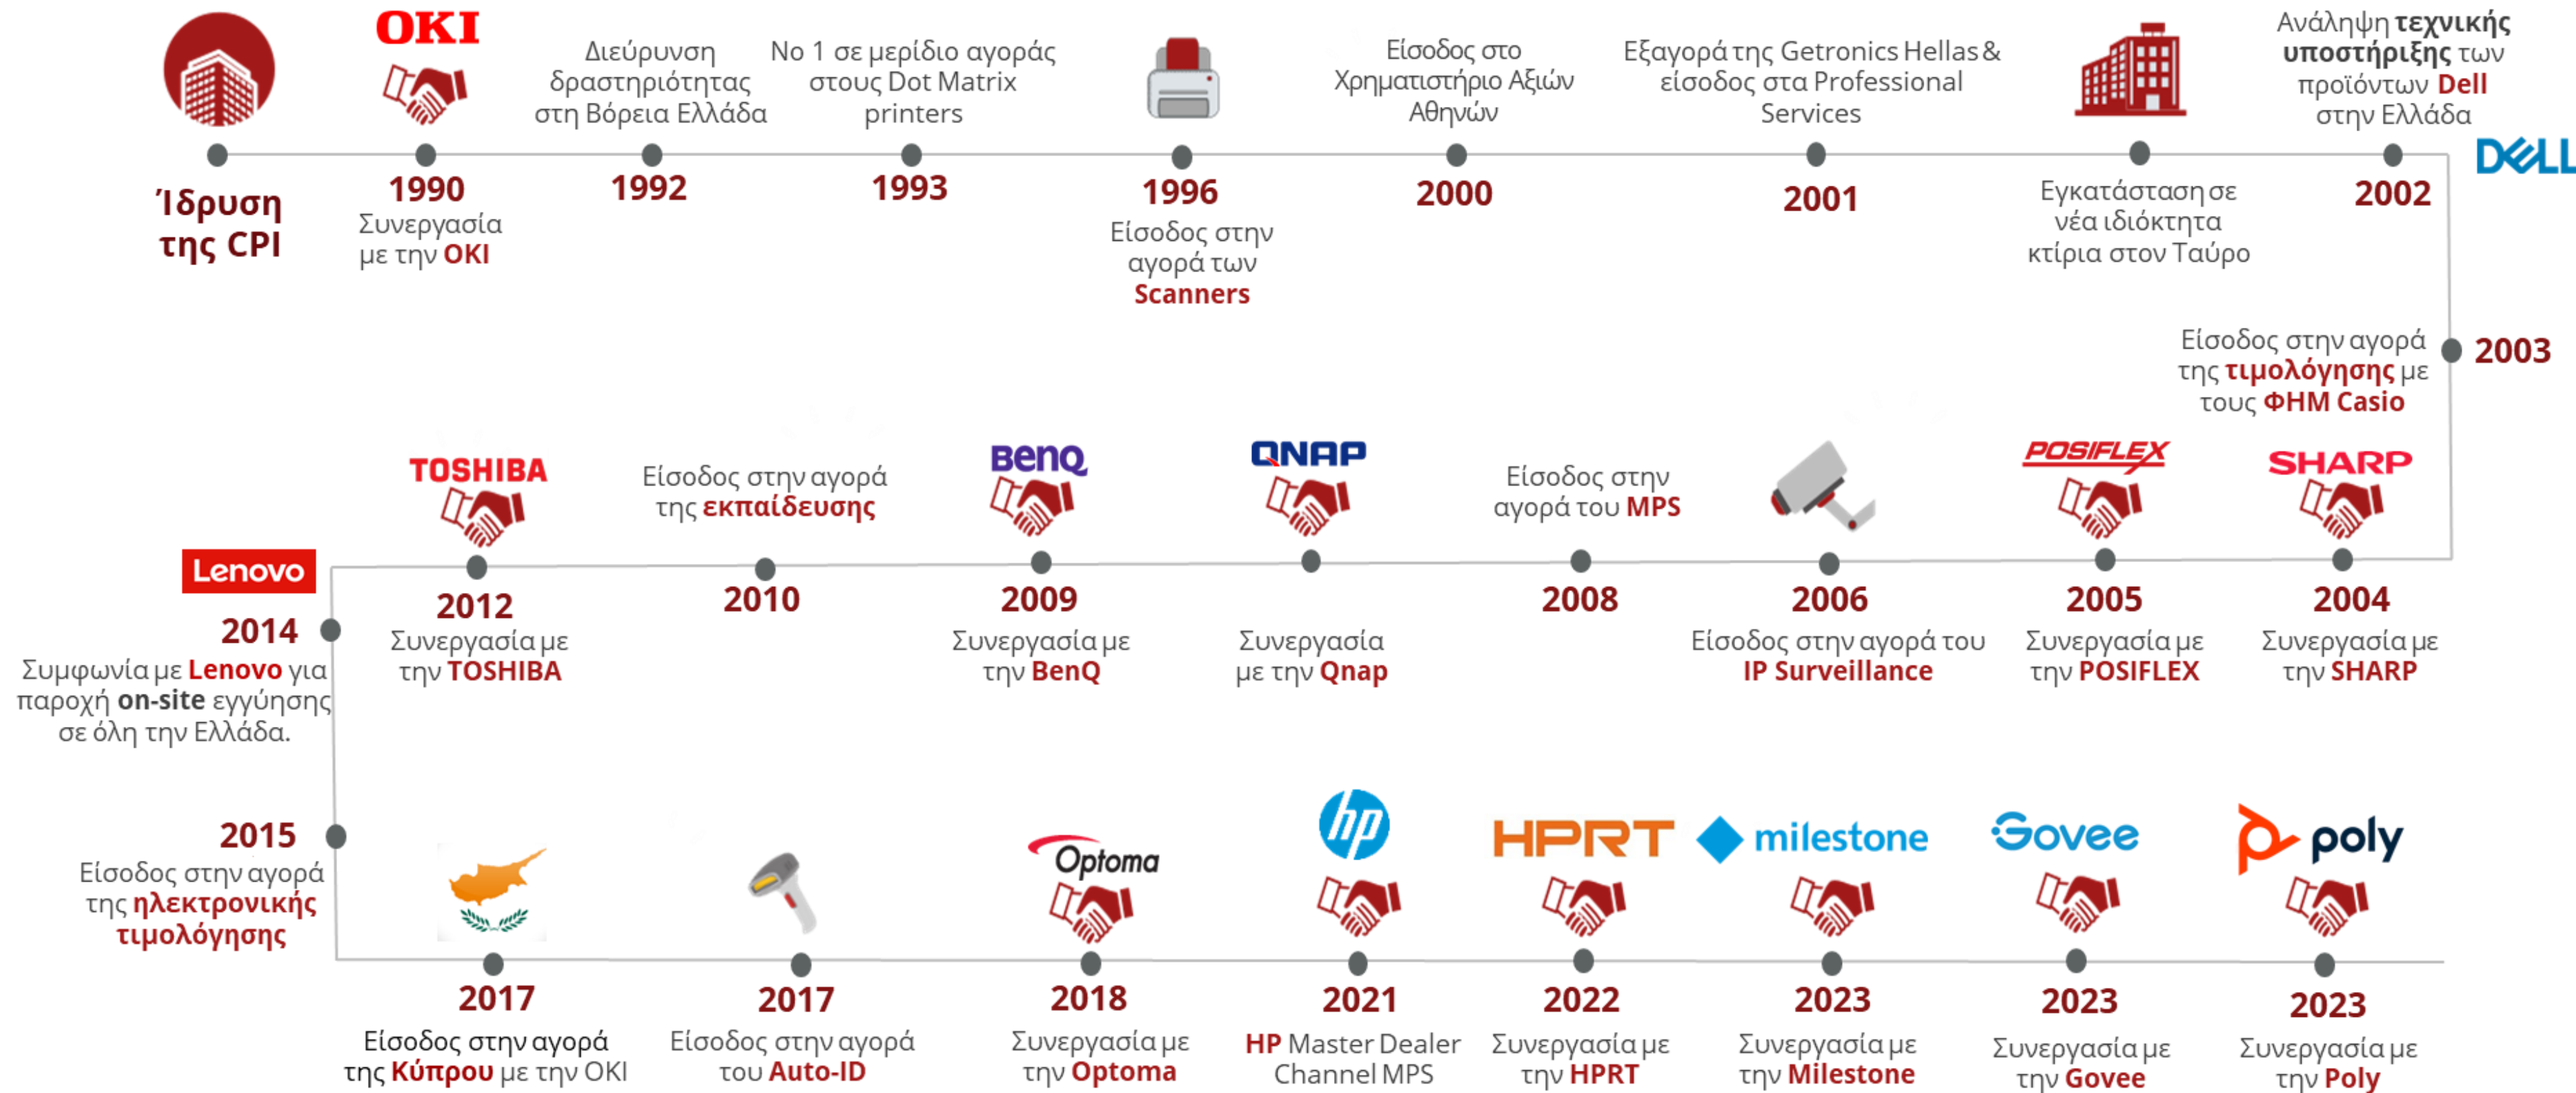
Ίδρυση της CPI

OKI
1990
Συνεργασία με την OKI

Διεύρυνση δραστηριότητας στη Βόρεια Ελλάδα
1992

Νο 1 σε μερίδιο αγοράς στους Dot Matrix printers
1993

1996
Είσοδος στην αγορά των Scanners

Είσοδος στο Χρηματιστήριο Αξιών Αθηνών
2000

Εξαγορά της Getronics Hellas & είσοδος στα Professional Services
2001

Εγκατάσταση σε νέα ιδιόκτητα κτίρια στον Ταύρο

Ανάληψη τεχνικής υποστήριξης των προϊόντων Dell στην Ελλάδα
2002
DELL

2003
Είσοδος στην αγορά της τιμολόγησης με τους ΦΗΜ Casio

SHARP
2004
Συνεργασία με την SHARP

POSIFLEX
2005
Συνεργασία με την POSIFLEX

2006
Είσοδος στην αγορά του IP Surveillance

Είσοδος στην αγορά του MPS
2008

QNAP
Συνεργασία με την Qnap

BenQ
2009
Συνεργασία με την BenQ

Είσοδος στην αγορά της εκπαίδευσης
2010

TOSHIBA
2012
Συνεργασία με την TOSHIBA

Lenovo
2014
Συμφωνία με Lenovo για παροχή on-site εγγύησης σε όλη την Ελλάδα.

2015
Είσοδος στην αγορά της ηλεκτρονικής τιμολόγησης

2017
Είσοδος στην αγορά της Κύπρου με την OKI

2017
Είσοδος στην αγορά του Auto-ID

Optoma
2018
Συνεργασία με την Optoma

hp
2021
HP Master Dealer Channel MPS

HPRT
2022
Συνεργασία με την HPRT

milestone
2023
Συνεργασία με την Milestone

Govee
2023
Συνεργασία με την Govee

poly
2023
Συνεργασία με την Poly